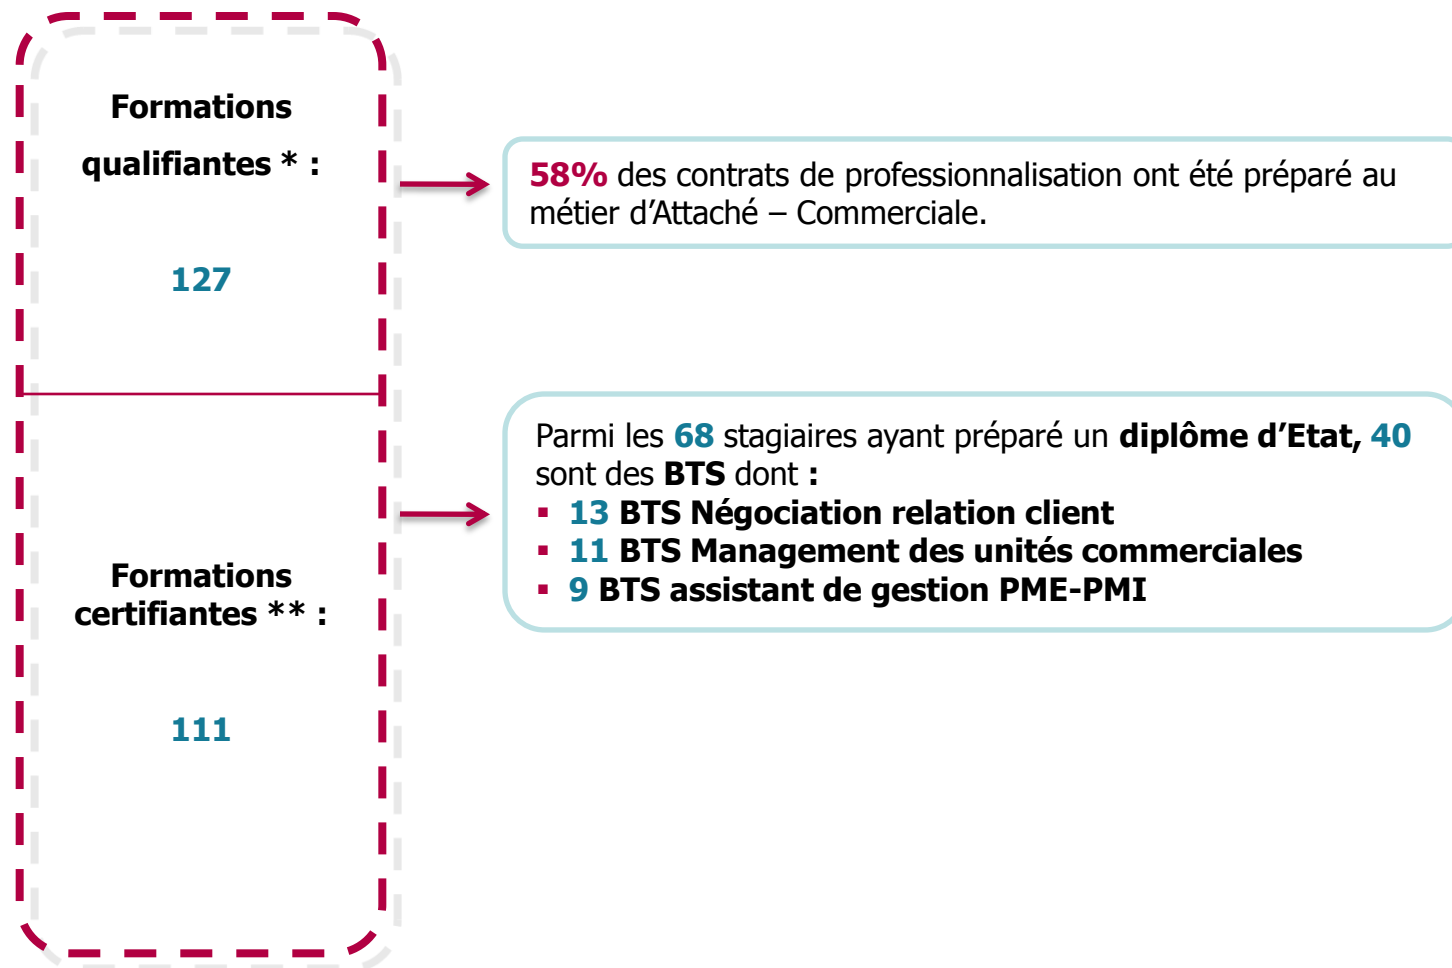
Formations qualifiantes * :

127

Formations certifiantes ** :

111

58% des contrats de professionnalisation ont été préparé au métier d’Attaché – Commerciale.

Parmi les 68 stagiaires ayant préparé un diplôme d’Etat, 40 sont des BTS dont :
▪ 13 BTS Négociation relation client
▪ 11 BTS Management des unités commerciales
▪ 9 BTS assistant de gestion PME-PMI